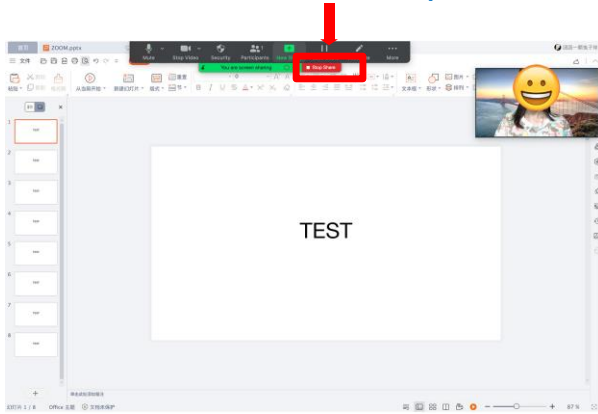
首页
ZOOM.pptx
Mute
Stop Video
Security
Participants
New Share
Pause Share
Annotate
More
You are screen sharing
Stop Share
三 文件
从当前开始
新建幻灯片
版式
节
文本框
形状
排列
TEST
1
2
3
4
5
6
7
8
单击此处添加备注
幻灯片 1 / 8
Office 主题
文档未保护
87 %